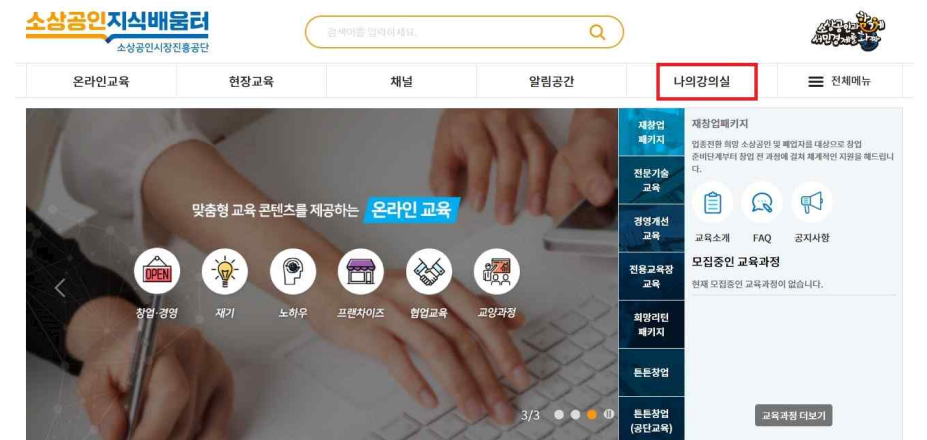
소상공인지식배움터
소상공인시장진흥공단

검색어를 입력하세요.

온라인교육 현장교육 채널 알림공간 나의강의실 전체메뉴

맞춤형 교육 콘텐츠를 제공하는 온라인 교육

OPEN
창업·경영 재기 노하우 프랜차이즈 협업교육 교양과정

3/3

재창업 패키지
전문기술 교육
경영개선 교육
전용교육장 교육
희망리턴 패키지
튼튼창업
튼튼창업 (공단교육)

재창업패키지
업종전환 희망 소상공인 및 폐업자를 대상으로 창업 준비단계부터 창업 전 과정에 걸쳐 체계적인 지원을 해드립니다.

교육소개 FAQ 공지사항

모집중인 교육과정
현재 모집중인 교육과정이 없습니다.

교육과정 더보기